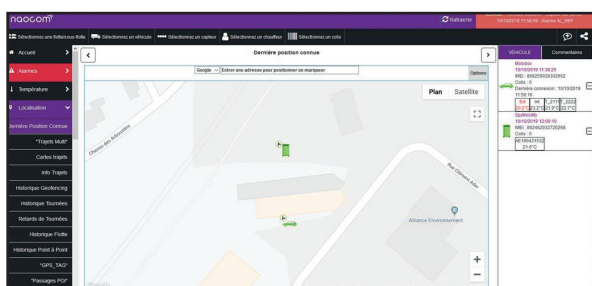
naocom

Rafraichir 10/10/2019 11:58:05 - Alarme AL_REF

Sélectionnez une flotte/sous-flotte Sélectionnez un véhicule Sélectionnez un capteur Sélectionnez un chauffeur Sélectionnez un colis

Accueil
Alarmes
Température
Localisation
Dernière Position Connue
"Trajets Multi"
Cartes trajets
Info Trajets
Historique Geofencing
Historique Tournées
Retards de Tournées
Historique Flotte
Historique Point à Point
"GPS_TAG"
"Passages POI"

Dernière position connue

Google Entrer une adresse pour positionner un marqueur

Options

Plan Satellite

Chemin des Aiguillettes

Rue Clément Ader

Alliance Environnement

+
−

Google

VÉHICULE Commentaires

Mobitus
10/10/2019 11:38:25
IMEI : 896259020303902
Colis : 0
Dernière connexion : 10/10/2019 11:58:16
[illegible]

SpotMobility
10/10/2019 12:00:10
IMEI : 892460203725208
Colis : 0
NE190431532
21.6°C